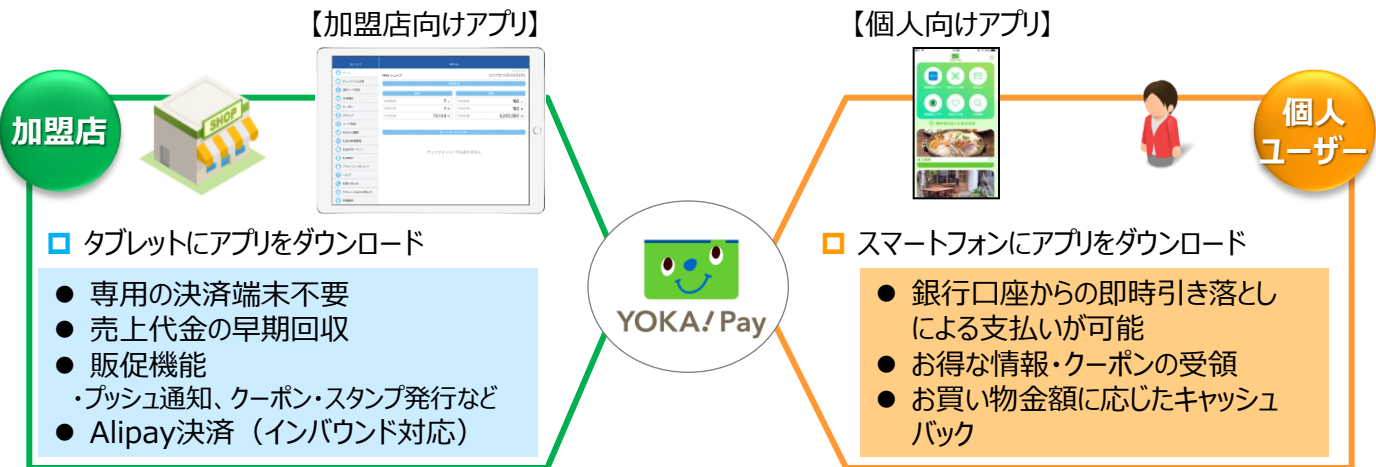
【加盟店向けアプリ】

【個人向けアプリ】

加盟店

SHOP

個人ユーザー

□ タブレットにアプリをダウンロード

● 専用の決済端末不要
● 売上代金の早期回収
● 販促機能
・プッシュ通知、クーポン・スタンプ発行など
● Alipay決済（インバウンド対応）

YOKA! Pay

□ スマートフォンにアプリをダウンロード

● 銀行口座からの即時引き落としによる支払いが可能
● お得な情報・クーポンの受領
● お買い物金額に応じたキャッシュバック